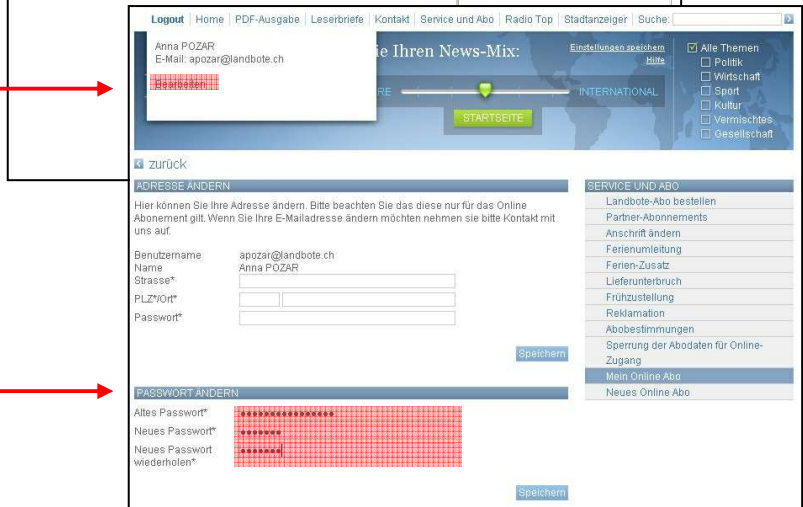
Logout | Home | PDF-Ausgabe | Leserbriefe | Kontakt | Service und Abo | Radio Top | Stadtanzeiger | Suche:

Anna POZAR
E-Mail: apozar@landbote.ch

Bearbeiten

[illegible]ie Ihren News-Mix:

Einstellungen speichern
Hilfe

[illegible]RE INTERNATIONAL

STARTSEITE

Alle Themen
Politik
Wirtschaft
Sport
Kultur
Vermischtes
Gesellschaft

zurück

ADRESSE ÄNDERN

Hier können Sie Ihre Adresse ändern. Bitte beachten Sie das diese nur für das Online Abonement gilt. Wenn Sie Ihre E-Mailadresse ändern möchten nehmen sie bitte Kontakt mit uns auf.

Benutzername apozar@landbote.ch
Name Anna POZAR
Strasse*
PLZ*/Ort*
Passwort*

Speichern

PASSWORT ÄNDERN

Altes Passwort* •••••••••••••••••
Neues Passwort* ••••••••
Neues Passwort wiederholen* •••••••

Speichern

SERVICE UND ABO
Landbote-Abo bestellen
Partner-Abonnements
Anschrift ändern
Ferienumleitung
Ferien-Zusatz
Lieferunterbruch
Frühzustellung
Reklamation
Abobestimmungen
Sperrung der Abodaten für Online-Zugang
Mein Online Abo
Neues Online Abo